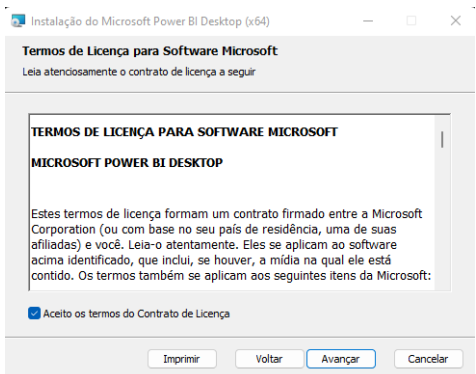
Instalação do Microsoft Power BI Desktop (x64)

Termos de Licença para Software Microsoft

Leia atenciosamente o contrato de licença a seguir

TERMOS DE LICENÇA PARA SOFTWARE MICROSOFT

MICROSOFT POWER BI DESKTOP

Estes termos de licença formam um contrato firmado entre a Microsoft Corporation (ou com base no seu país de residência, uma de suas afiliadas) e você. Leia-o atentamente. Eles se aplicam ao software acima identificado, que inclui, se houver, a mídia na qual ele está contido. Os termos também se aplicam aos seguintes itens da Microsoft:

Aceito os termos do Contrato de Licença

Imprimir

Voltar

Avançar

Cancelar